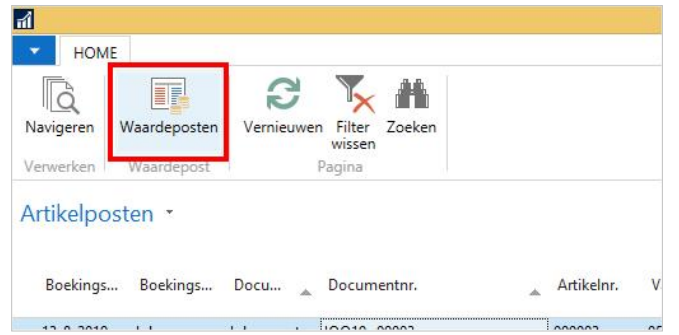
HOME

Navigeren
Waardeposten
Vernieuwen
Filter wissen
Zoeken

Verwerken
Waardepost
Pagina

Artikelposten

| Boekings... | Boekings... | Docu... | Documentnr. | Artikelnr. | V |
|---|---|---|---|---|---|
| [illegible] | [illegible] | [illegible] | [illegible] | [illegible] | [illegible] |